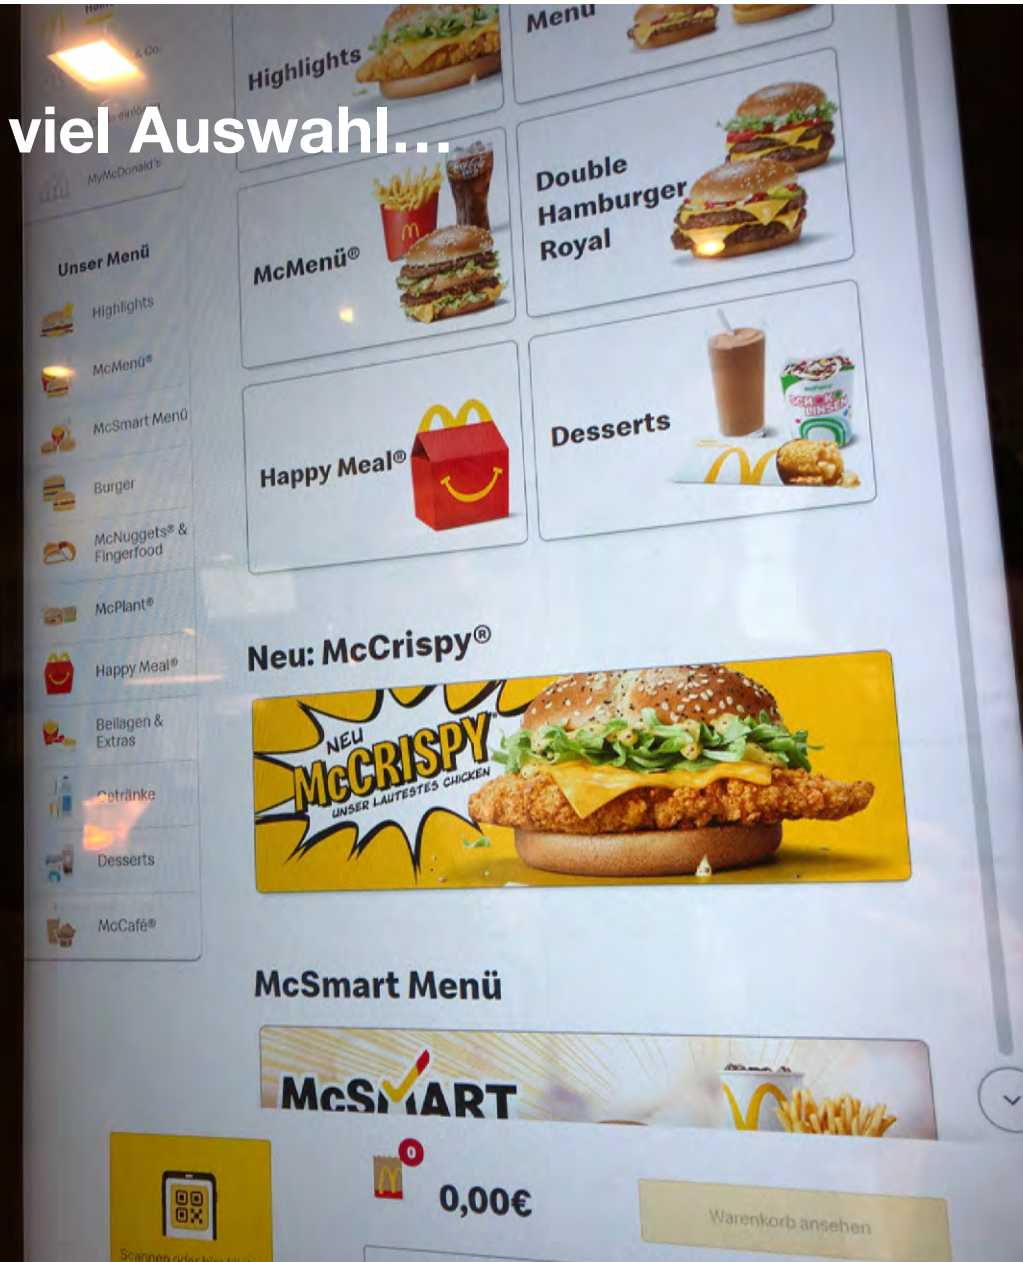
viel Auswahl...

Highlights

Menu

McMenü®

Double Hamburger Royal

Happy Meal®

Desserts

MyMcDonald's

Unser Menü

Highlights

McMenü®

McSmart Menü

Burger

McNuggets® & Fingerfood

McPlant®

Happy Meal®

Beilagen & Extras

Getränke

Desserts

McCafé®

Neu: McCrispy®

NEU McCRISPY® UNSER LAUTESTES CHICKEN

McSmart Menü

McSMART

0

0,00€

Warenkorb ansehen

Scannen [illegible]